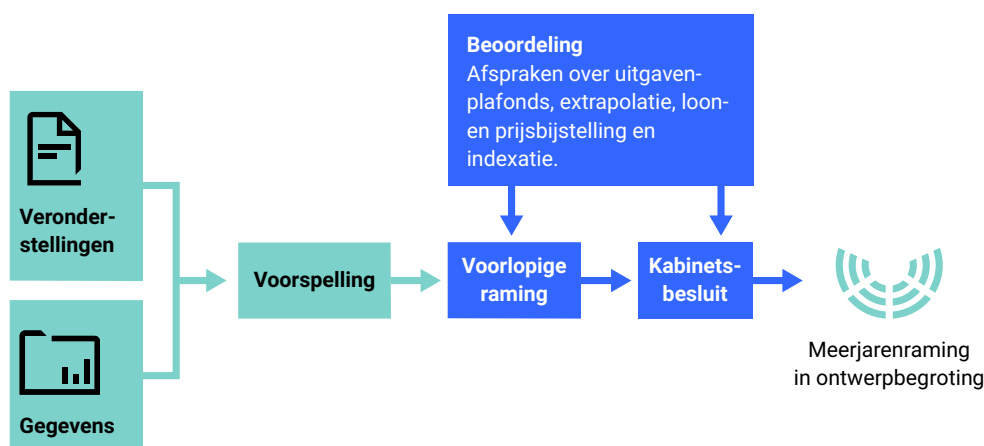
Beoordeling
Afspraken over uitgavenplafonds, extrapolatie, loon- en prijsbijstelling en indexatie.

Veronderstellingen

Gegevens

Voorspelling

Voorlopige raming

Kabinetsbesluit

Meerjarenraming in ontwerpbegroting